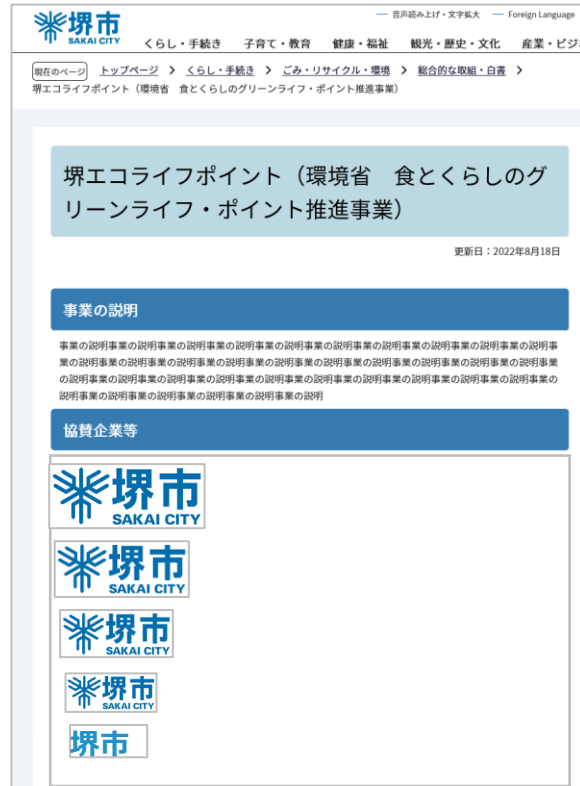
堺市
SAKAI CITY

音声読み上げ・文字拡大　Foreign Language

くらし・手続き　子育て・教育　健康・福祉　観光・歴史・文化　産業・ビジ

現在のページ　トップページ　>　くらし・手続き　>　ごみ・リサイクル・環境　>　総合的な取組・白書　>
堺エコライフポイント（環境省　食とくらしのグリーンライフ・ポイント推進事業）

堺エコライフポイント（環境省　食とくらしのグリーンライフ・ポイント推進事業）

更新日：2022年8月18日

事業の説明

事業の説明事業の説明事業の説明事業の説明事業の説明事業の説明事業の説明事業の説明事業の説明事業の説明事業の説明事業の説明事業の説明事業の説明事業の説明事業の説明事業の説明事業の説明事業の説明事業の説明事業の説明事業の説明事業の説明事業の説明事業の説明事業の説明事業の説明事業の説明事業の説明事業の説明事業の説明事業の説明事業の説明事業の説明事業の説明事業の説明事業の説明

協賛企業等

堺市
SAKAI CITY

堺市
SAKAI CITY

堺市
SAKAI CITY

堺市
SAKAI CITY

堺市